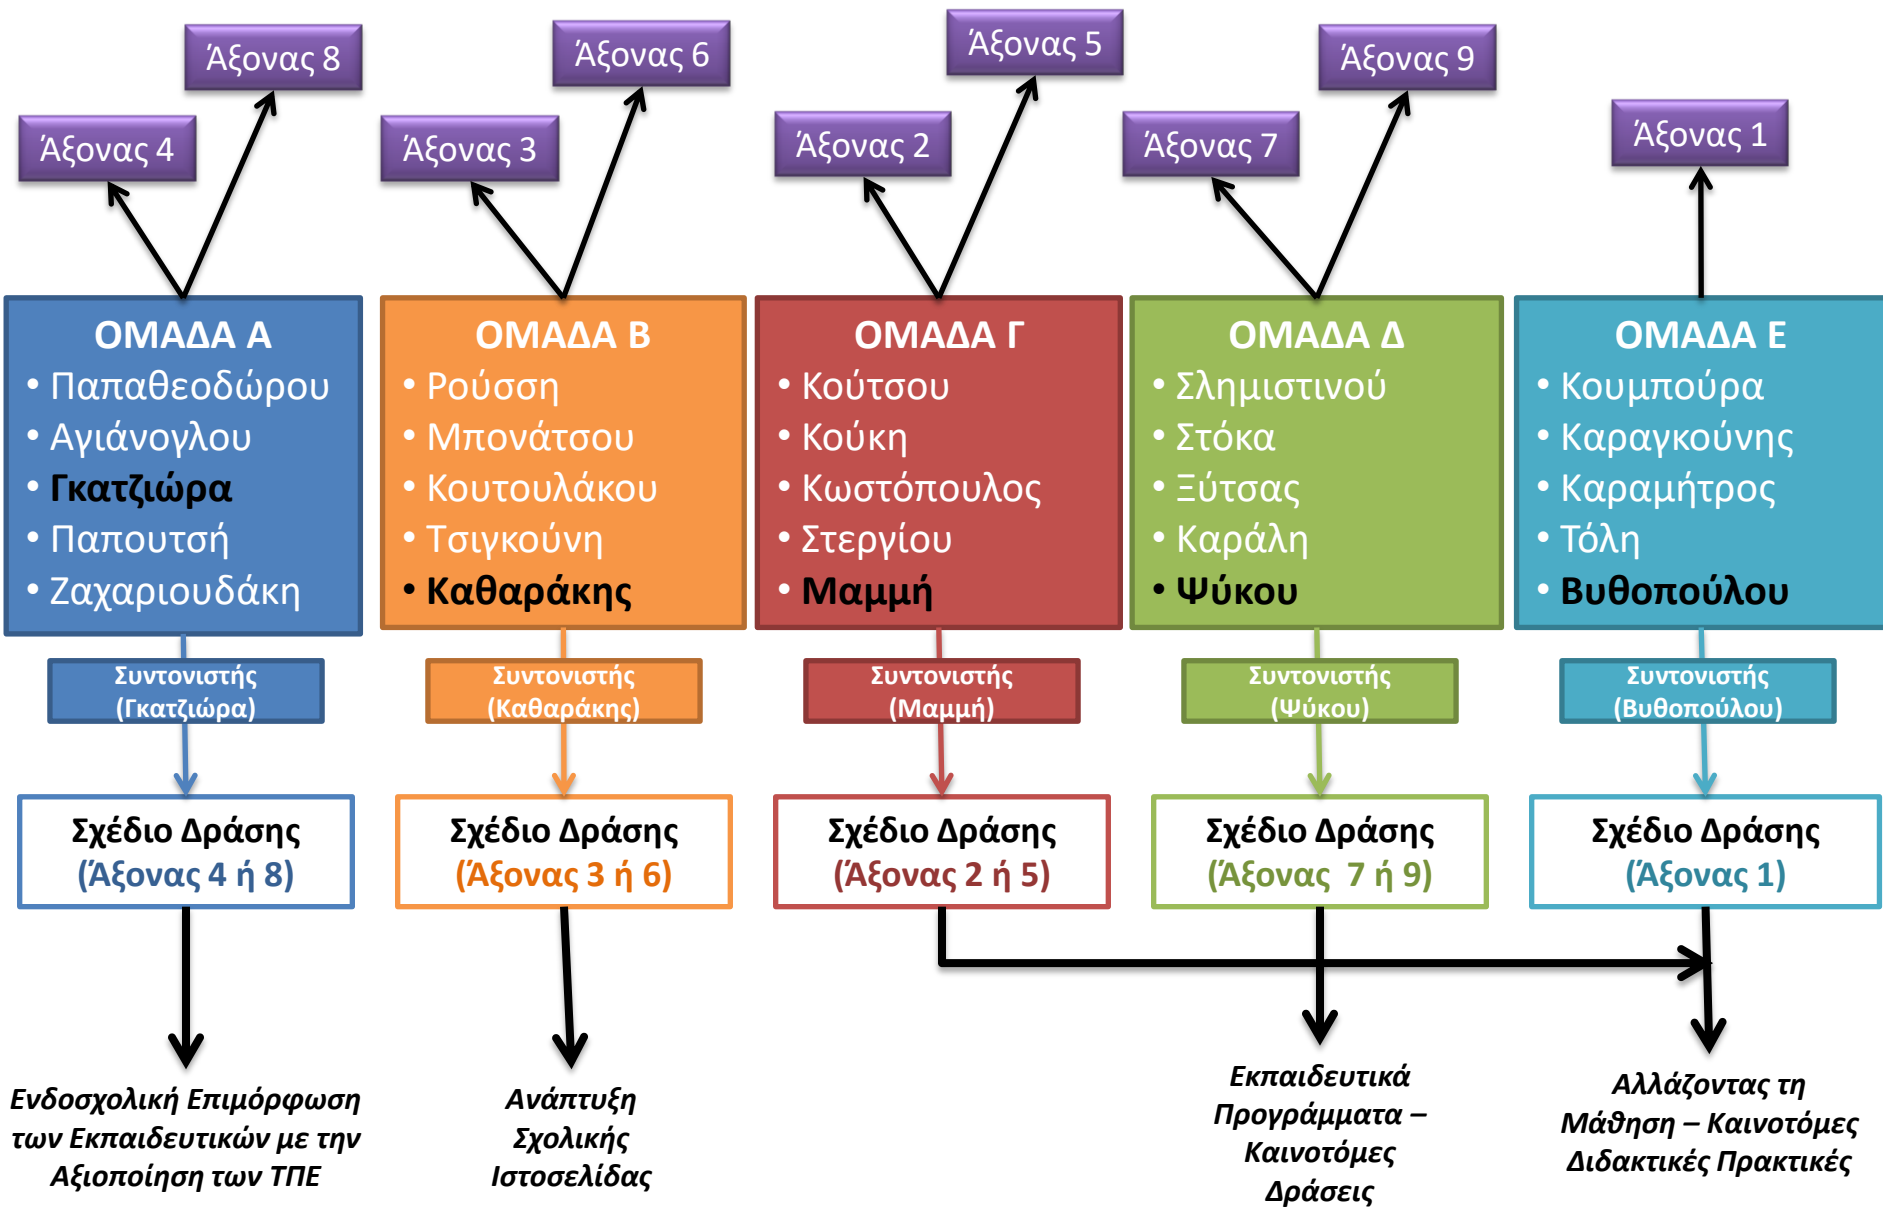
Άξονας 8

Άξονας 6

Άξονας 5

Άξονας 9

Άξονας 4

Άξονας 3

Άξονας 2

Άξονας 7

Άξονας 1

ΟΜΑΔΑ Α
• Παπαθεοδώρου
• Αγιάνογλου
• Γκατζιώρα
• Παπουτσή
• Ζαχαριουδάκη

ΟΜΑΔΑ Β
• Ρούσση
• Μπονάτσου
• Κουτουλάκου
• Τσιγκούνη
• Καθαράκης

ΟΜΑΔΑ Γ
• Κούτσου
• Κούκη
• Κωστόπουλος
• Στεργίου
• Μαμμή

ΟΜΑΔΑ Δ
• Σλημιστινού
• Στόκα
• Ξύτσας
• Καράλη
• Ψύκου

ΟΜΑΔΑ Ε
• Κουμπούρα
• Καραγκούνης
• Καραμήτρος
• Τόλη
• Βυθοπούλου

Συντονιστής (Γκατζιώρα)

Συντονιστής (Καθαράκης)

Συντονιστής (Μαμμή)

Συντονιστής (Ψύκου)

Συντονιστής (Βυθοπούλου)

Σχέδιο Δράσης (Άξονας 4 ή 8)

Σχέδιο Δράσης (Άξονας 3 ή 6)

Σχέδιο Δράσης (Άξονας 2 ή 5)

Σχέδιο Δράσης (Άξονας 7 ή 9)

Σχέδιο Δράσης (Άξονας 1)

Ενδοσχολική Επιμόρφωση των Εκπαιδευτικών με την Αξιοποίηση των ΤΠΕ

Ανάπτυξη Σχολικής Ιστοσελίδας

Εκπαιδευτικά Προγράμματα – Καινοτόμες Δράσεις

Αλλάζοντας τη Μάθηση – Καινοτόμες Διδακτικές Πρακτικές